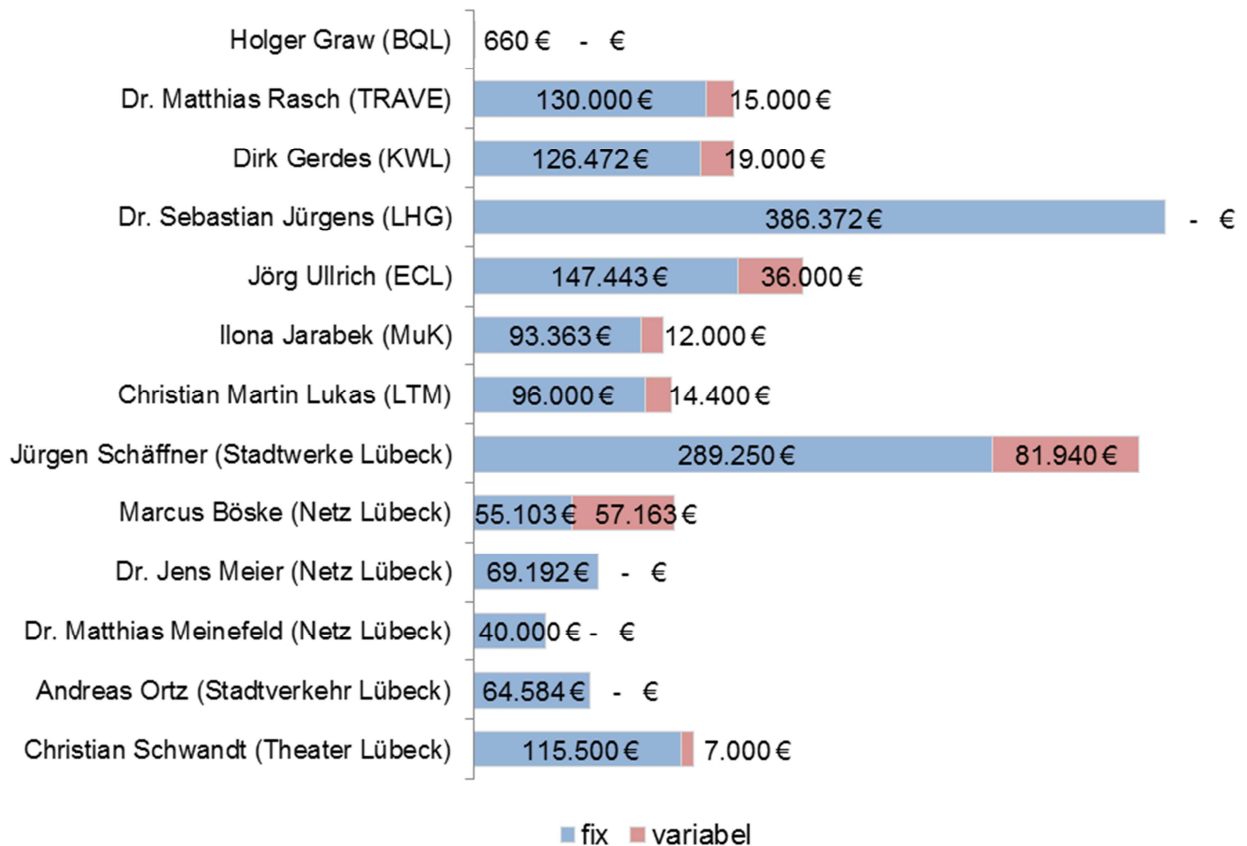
Holger Graw (BQL) 660 € - €
Dr. Matthias Rasch (TRAVE) 130.000 € 15.000 €
Dirk Gerdes (KWL) 126.472 € 19.000 €
Dr. Sebastian Jürgens (LHG) 386.372 € - €
Jörg Ullrich (ECL) 147.443 € 36.000 €
Ilona Jarabek (MuK) 93.363 € 12.000 €
Christian Martin Lukas (LTM) 96.000 € 14.400 €
Jürgen Schäffner (Stadtwerke Lübeck) 289.250 € 81.940 €
Marcus Böske (Netz Lübeck) 55.103 € 57.163 €
Dr. Jens Meier (Netz Lübeck) 69.192 € - €
Dr. Matthias Meinefeld (Netz Lübeck) 40.000 € - €
Andreas Ortz (Stadtverkehr Lübeck) 64.584 € - €
Christian Schwandt (Theater Lübeck) 115.500 € 7.000 €

fix variabel